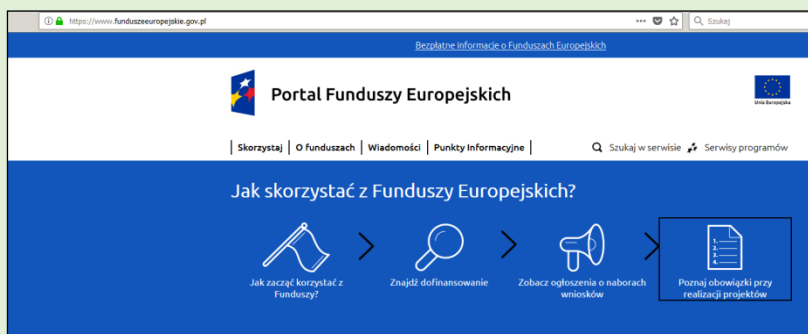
https://www.funduszeeuropejskie.gov.pl

Szukaj

Bezpłatne informacje o Funduszach Europejskich

Portal Funduszy Europejskich

Unia Europejska

Skorzystaj | O funduszach | Wiadomości | Punkty Informacyjne

Szukaj w serwisie

Serwisy programów

Jak skorzystać z Funduszy Europejskich?

Jak zacząć korzystać z Funduszy?

Znajdź dofinansowanie

Zobacz ogłoszenia o naborach wniosków

Poznaj obowiązki przy realizacji projektów